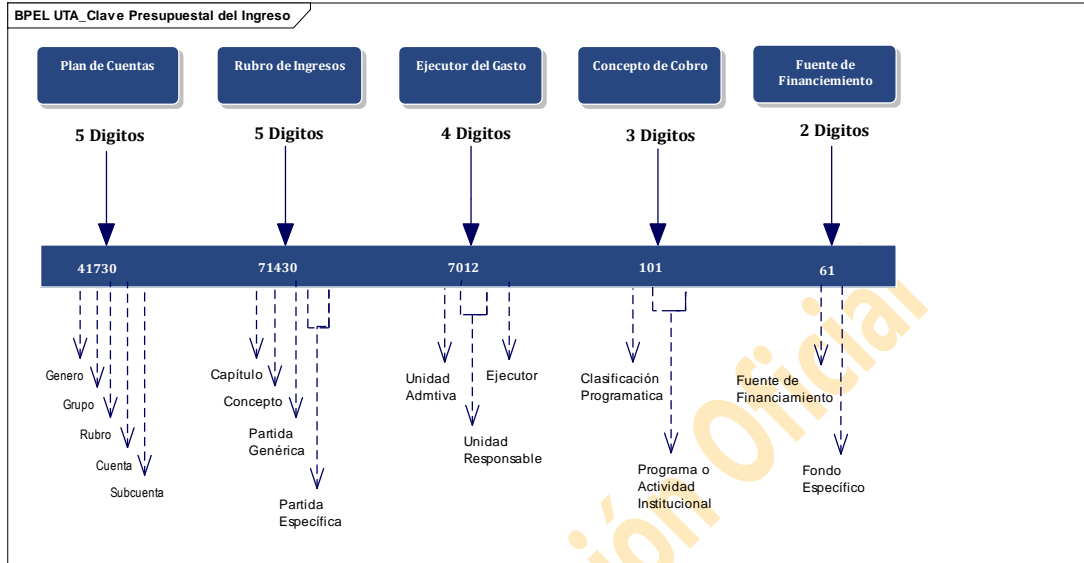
BPEL UTA_Clave Presupuestal del Ingreso

Plan de Cuentas

Rubro de Ingresos

Ejecutor del Gasto

Concepto de Cobro

Fuente de Financiemiento

5 Digitos

5 Digitos

4 Digitos

3 Digitos

2 Digitos

41730

71430

7012

101

61

Genero

Grupo

Rubro

Cuenta

Subcuenta

Capítulo

Concepto

Partida Genérica

Partida Específica

Unidad Admtiva

Ejecutor

Unidad Responsable

Clasificación Programatica

Programa o Actividad Institucional

Fuente de Financiamiento

Fondo Específico

ión Oficial